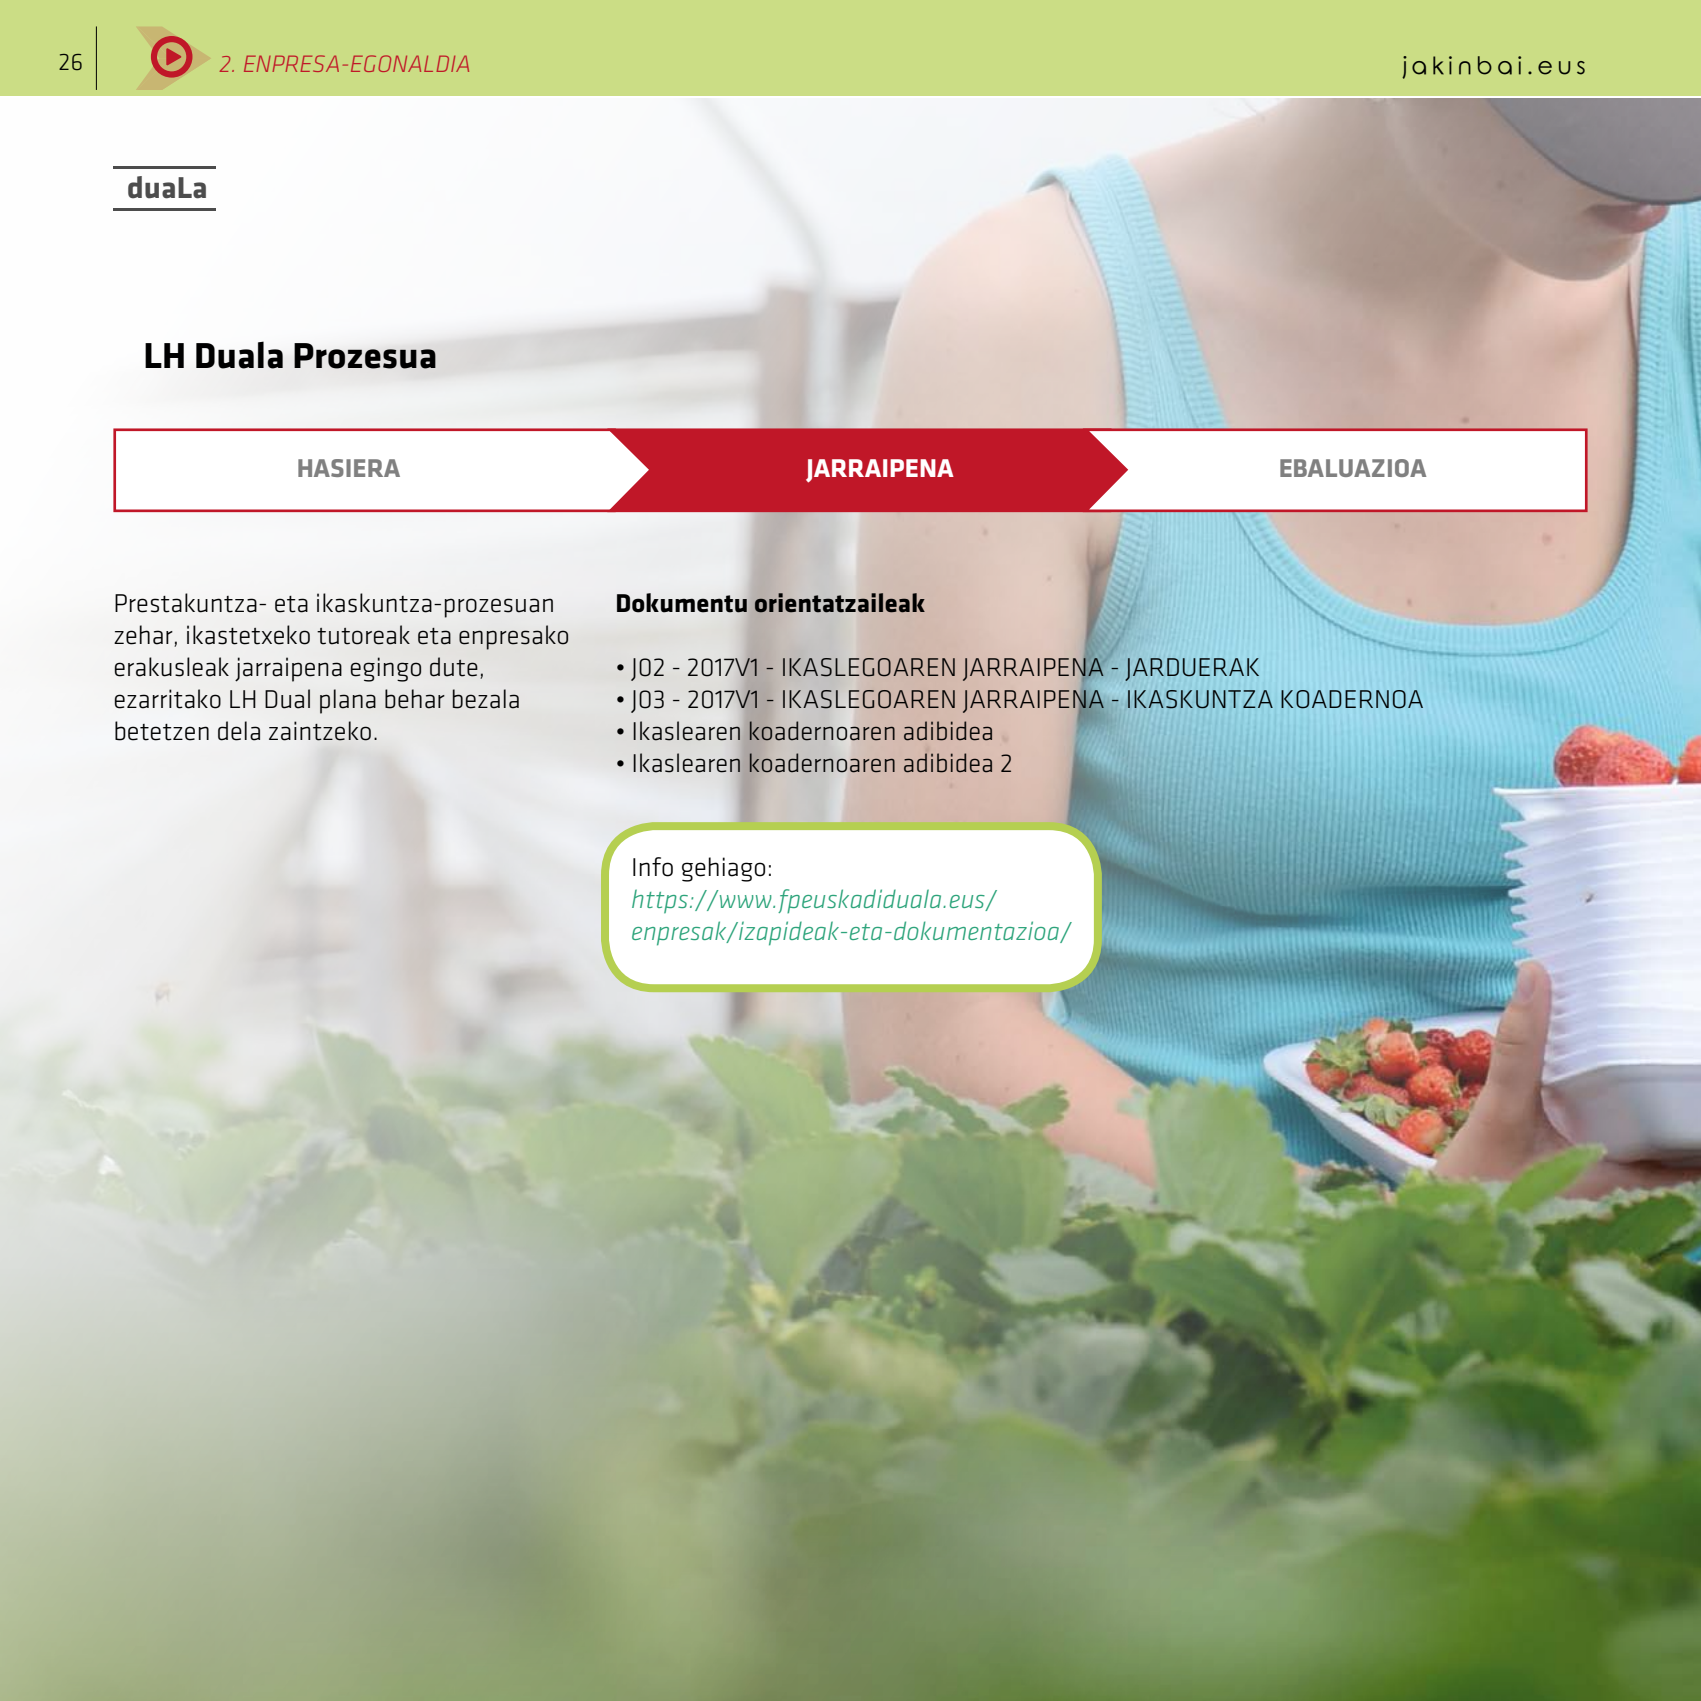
26 2. ENPRESA-EGONALDIA jakinbai.eus

duaLa

LH Duala Prozesua

HASIERA JARRAIPENA EBALUAZIOA

Prestakuntza- eta ikaskuntza-prozesuan zehar, ikastetxeko tutoreak eta enpresako erakusleak jarraipena egingo dute, ezarritako LH Dual plana behar bezala betetzen dela zaintzeko.

Dokumentu orientatzaileak

• J02 - 2017V1 - IKASLEGOAREN JARRAIPENA - JARDUERAK
• J03 - 2017V1 - IKASLEGOAREN JARRAIPENA - IKASKUNTZA KOADERNOA
• Ikaslearen koadernoaren adibidea
• Ikaslearen koadernoaren adibidea 2

Info gehiago:
https://www.fpeuskadiduala.eus/enpresak/izapideak-eta-dokumentazioa/